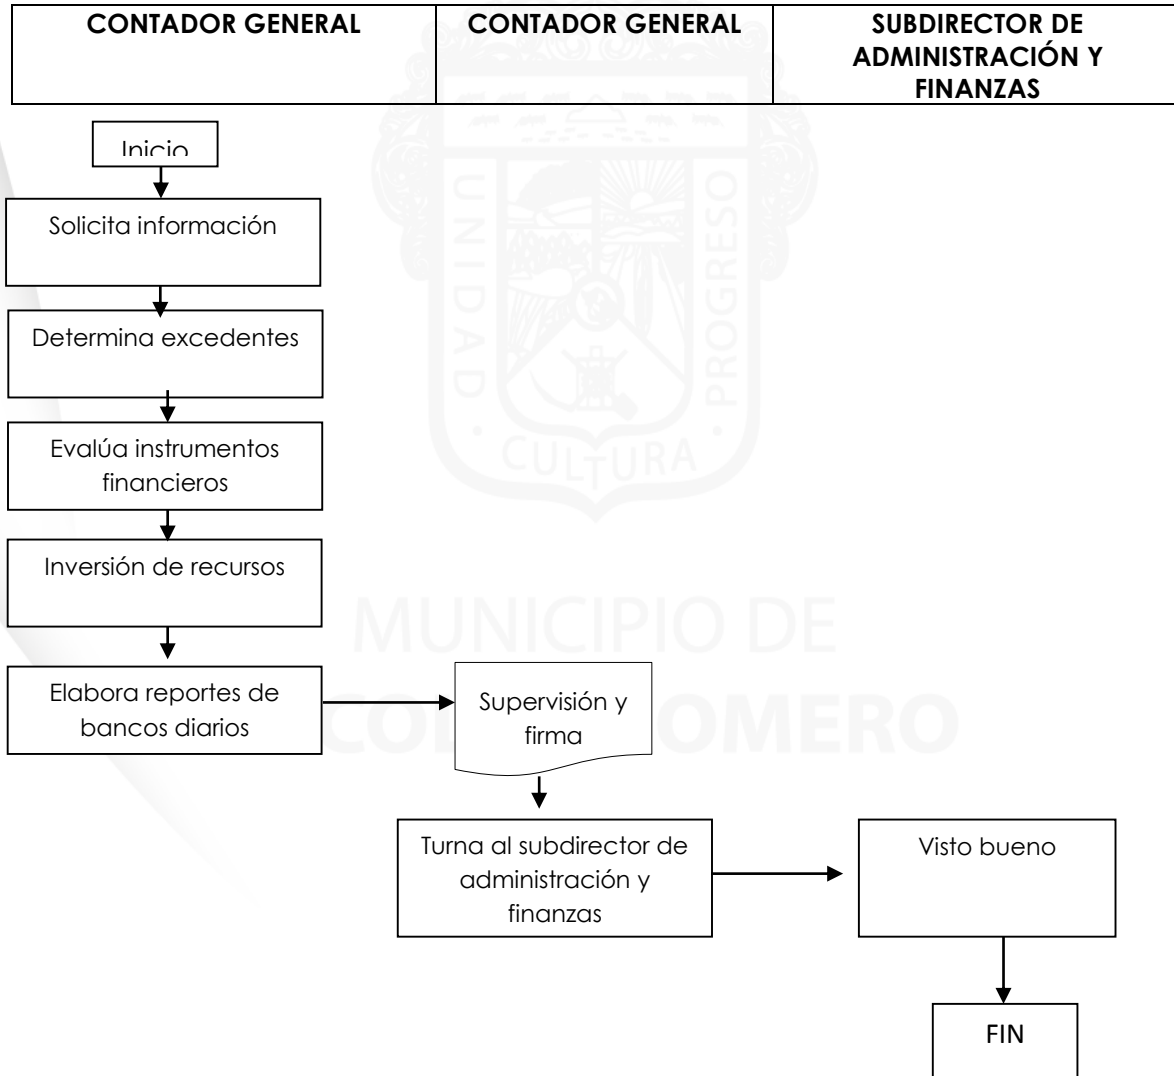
| CONTADOR GENERAL | CONTADOR GENERAL | SUBDIRECTOR DE ADMINISTRACIÓN Y FINANZAS |
|---|---|---|

Inicio

Solicita información

Determina excedentes

Evalúa instrumentos financieros

Inversión de recursos

Elabora reportes de bancos diarios

Supervisión y firma

Turna al subdirector de administración y finanzas

Visto bueno

FIN

UNIDAD · CULTURA · PROGRESO

MUNICIPIO DE

COMONFORT OMERO